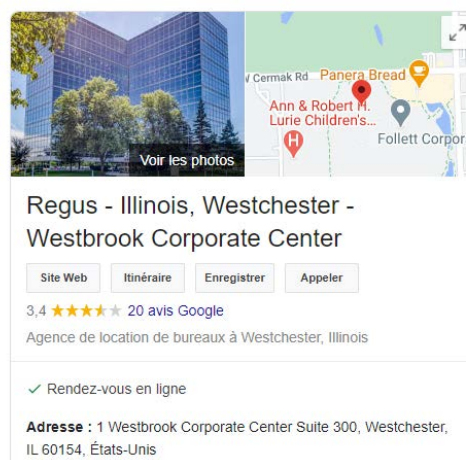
Voir les photos

W Cermak Rd Panera Bread

Ann & Robert H. Lurie Children's...

Follett Corpor

Regus - Illinois, Westchester - Westbrook Corporate Center

Site Web Itinéraire Enregistrer Appeler

3,4 ★★★★★ 20 avis Google

Agence de location de bureaux à Westchester, Illinois

✓ Rendez-vous en ligne

Adresse : 1 Westbrook Corporate Center Suite 300, Westchester, IL 60154, États-Unis